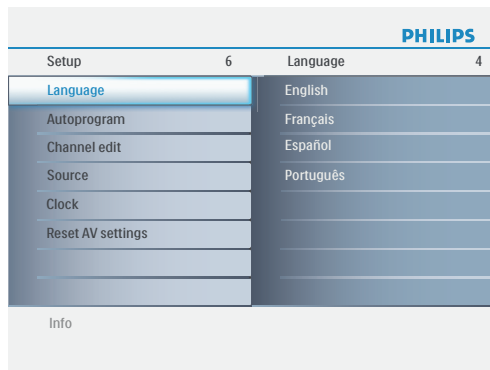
PHILIPS

| Setup | 6 | Language | 4 |
|---|---|---|---|
| Language | | English | |
| Autoprogram | | Français | |
| Channel edit | | Español | |
| Source | | Português | |
| Clock | | | |
| Reset AV settings | | | |

Info